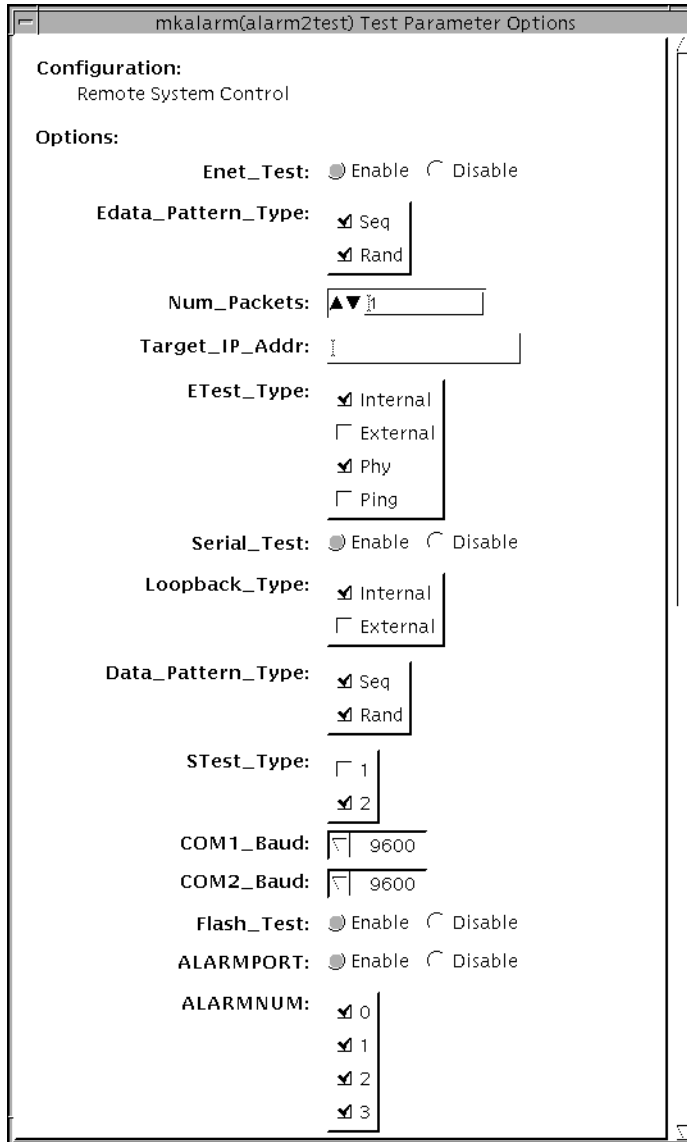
mkalarm(alarm2test) Test Parameter Options

Configuration:
Remote System Control

Options:

Enet_Test: Enable Disable

Edata_Pattern_Type: Seq Rand

Num_Packets: 1

Target_IP_Addr:

ETest_Type: Internal External Phy Ping

Serial_Test: Enable Disable

Loopback_Type: Internal External

Data_Pattern_Type: Seq Rand

STest_Type: 1 2

COM1_Baud: 9600

COM2_Baud: 9600

Flash_Test: Enable Disable

ALARMPORT: Enable Disable

ALARMNUM: 0 1 2 3